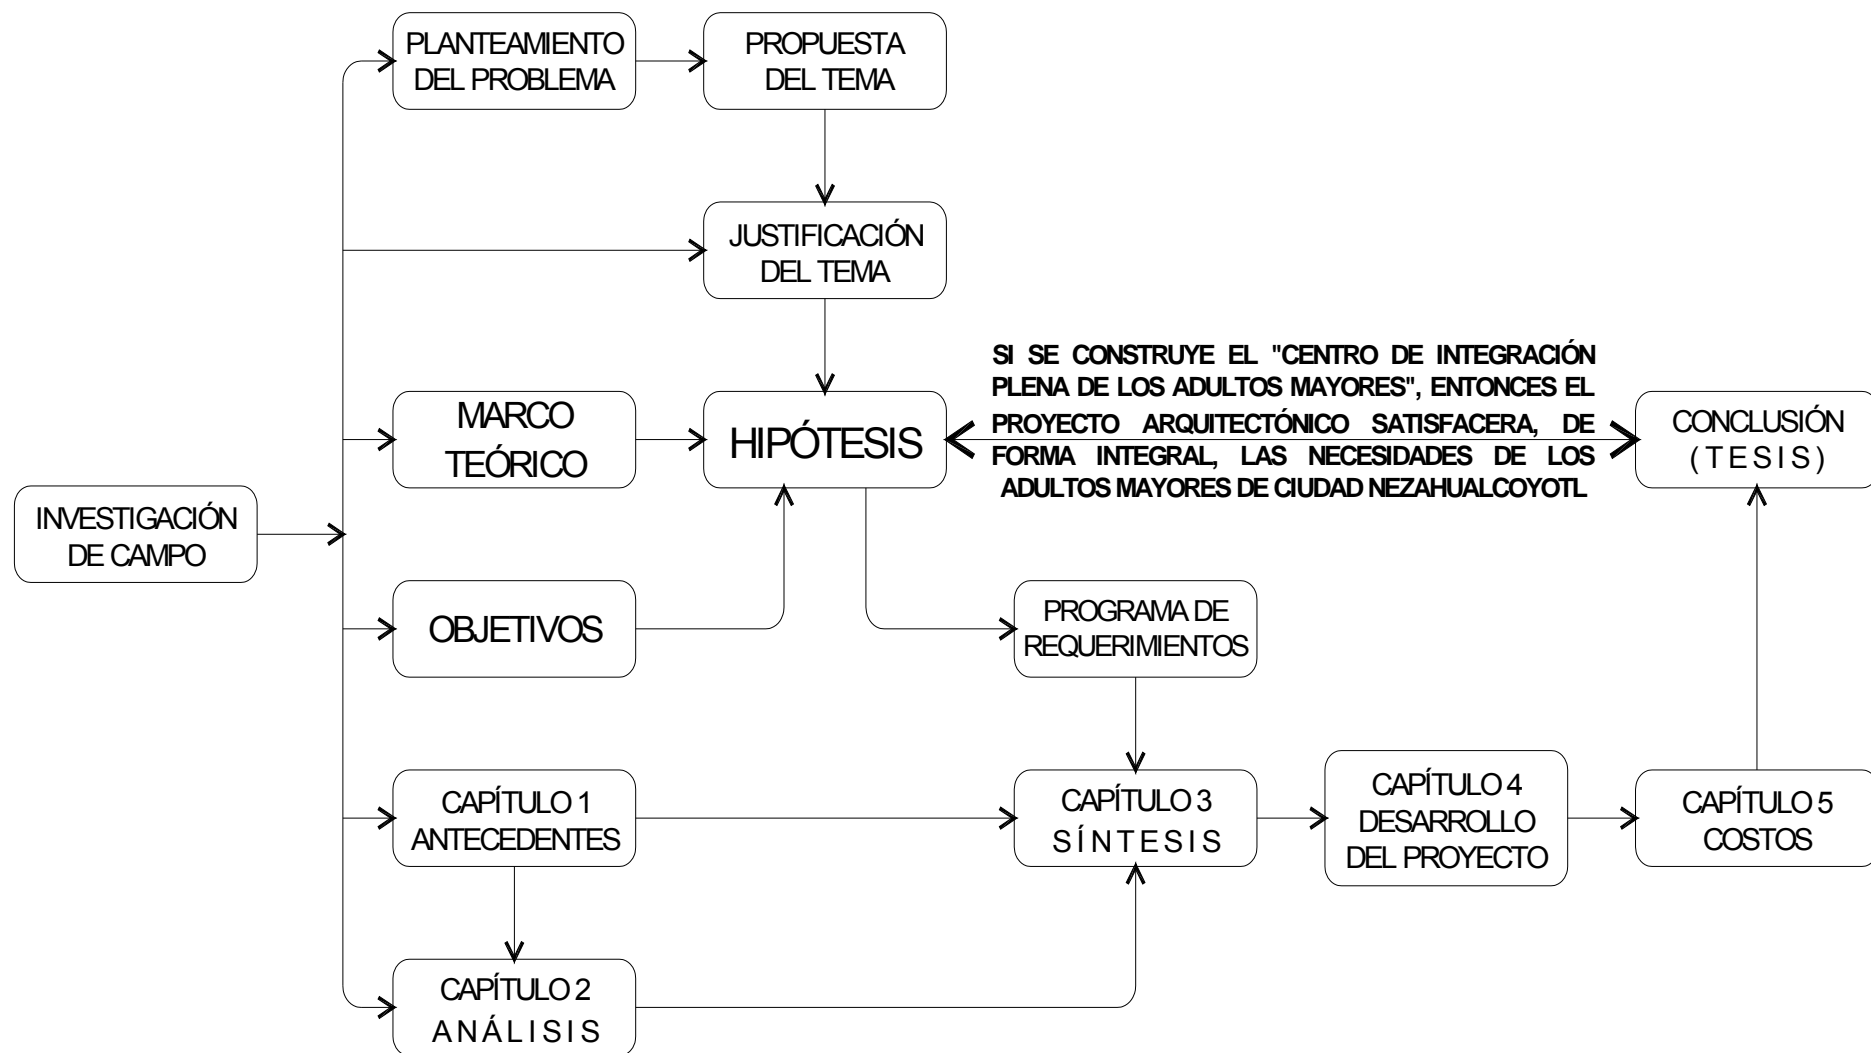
PLANTEAMIENTO DEL PROBLEMA

PROPUESTA DEL TEMA

JUSTIFICACIÓN DEL TEMA

SI SE CONSTRUYE EL "CENTRO DE INTEGRACIÓN PLENA DE LOS ADULTOS MAYORES", ENTONCES EL PROYECTO ARQUITECTÓNICO SATISFACERA, DE FORMA INTEGRAL, LAS NECESIDADES DE LOS ADULTOS MAYORES DE CIUDAD NEZAHUALCOYOTL

MARCO TEÓRICO

HIPÓTESIS

CONCLUSIÓN (TESIS)

INVESTIGACIÓN DE CAMPO

OBJETIVOS

PROGRAMA DE REQUERIMIENTOS

CAPÍTULO 1 ANTECEDENTES

CAPÍTULO 3 SÍNTESIS

CAPÍTULO 4 DESARROLLO DEL PROYECTO

CAPÍTULO 5 COSTOS

CAPÍTULO 2 ANÁLISIS